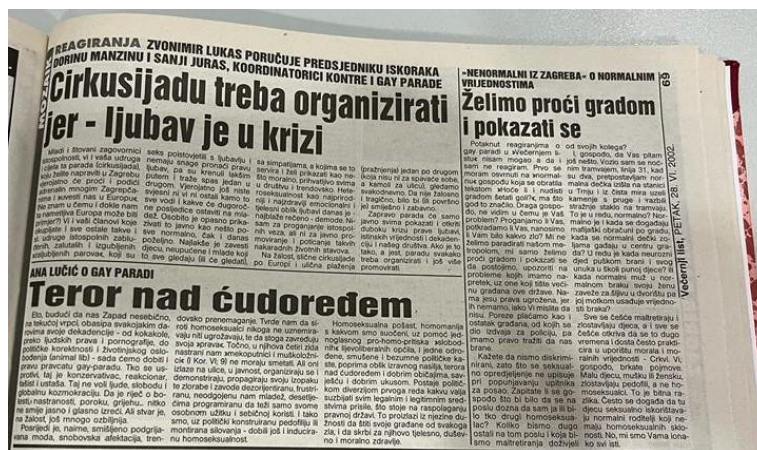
REAGIRANJA ZVONIMIR LUKAS PORUČUJE PREDSJEDNIKU ISKORAKA DORINU MANZINU I SANJI JURAS, KOORDINATORICI KONTRE I GAY PARADE

Cirkusijadu treba organizirati jer - ljubav je u krizi

Mladi i štovani zagovornici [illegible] stopolnosti, vi i vaša udruga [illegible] gay parade u Zagrebu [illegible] želite naprviti u Zagrebu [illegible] protiv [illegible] u Zagrebu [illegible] pročitani su su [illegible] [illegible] Zagrebačkoj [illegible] gnjev i kevsti nas u Europu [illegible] zbog i kevsti nas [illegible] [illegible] Gay parada je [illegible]

sebe poistovjetili s ljubavlju i nemaju snage pronaći pravu ljubav, pa su krenuli lakšim putem i traže spas jedan u drugom. Vjerojatno još niste spoznali ni vi ni ostali kamo to sve vodi i kakve će dugoročne posljedice ostaviti na mladež. Osobito je opasno prikazati to javno kao nešto posve normalno, čak i danas poželjno. Najlakše je zavesti djecu, neupućene i mlade koji to sve gledaju (ili će gledati)

sa simpatijama, a kojima se to servira i želi prikazati kao nešto moralno, prihvatljivo svima u društvu i trendovsko. Heteroseksualnost kao najprirodniji i najzdraviji emocionalni i tjelesni oblik ljubavi danas je najblaže rečeno - demode. Nisam za progonjenje istospolnih, niti mislim da ih treba tjelesno ili na bilo koji način povrijediti i poticanje takvih nakaradnih životnih stavova.
Na žalost, slične cirkusijade po Europi i ulična paljenja

(prežrenja) jedan po drugom kojoj nisu ni za sjekiru, a kamoli za ulicu, gledanje svakodnevno. Da nije žalosno i tragično, bilo bi šli povrtno jel smiješno i zabavno.
Zapravo parada će samo javno svima pokazati i otkriti duboku krizu prave ljubavi, istinskih vrijednosti i dekadenciju i našeg društva. Ako je to tako, a jest, paradu svakako treba organizirati i još više promovirati

»NENORMALNI IZ ZAGREBA« O NORMALNIM VRIJEDNOSTIMA

Želimo proći gradom i pokazati se

Potaknut reagiranjem o gay paradi u Večernjem listu nisam mogao a da i sam ne reagiram. Prvo se moram osvrnuti na »normalnog« gospodu koja se obratila tekstom »Hoće li i nudisti gradom šetati goli?«, na to što god to značilo. Draga gospođo, ne vidim u čemu je Vaš problem? Progonjamo li Vas, potkradamo li Vas, nanosimo li Vam bilo kakvo zlo? Mi ne želimo paradirati našom metropolom, mi samo želimo proći gradom i pokazati se da postojimo, upozoriti na probleme koje imamo na pretek, uz one koji tište većinu građana ove države. Naima jesu prava ugrožena, jer ih nemamo, iako Vi mislite da nisu. Poreze plaćamo kao i ostatak građana, od kojih se dio izdvaja za policiju, pa imamo pravo tražiti da nas brani.
Kažete da nismo diskriminirani, zato što se seksualno opredjeljenje ne upisuje pri popunjavanju upitnika za posao. Zapitate li se opravdano što bi bilo da se na poslu dozna da sam ja lezbijka ili gay kolega? Za koliko bismo dugo ostali na tom poslu i koja bi se maltretiranja doživjeli

od svojih kolega?
I gospodo, da Vas pitam još nešto. Vozio sam se nočnim tramvajem, linija 31, kad su dva, pretpostavljam normalna dečka izišla na stanici u Trnju i iz čista mira ušli kamenje u pruge i razbili stražnje staklo na tramvaju. To je u redu, normalno? Normalno je i kada se dogovorno mafijaški obračunati po gradu, kada se normalni dečki zajama gađaju u centru grada? U redu je kada meurazni djed puškom brani i svog unuka u školi punoj djece? Bi kada normalni muž u normalnom braku svoju ženu zavede za šljivu u dvorištu pa joj motkom usađuje vrijednosti braka?
Sve se češće maltretiraju i zlostavljaju djeca, a i sve se češće otkriva da se to dugo vremena i dosta često prakticira u upotritu morala i moralnih vrijednosti - Crkvi. Vi, gospodo, brkate pojmove. Malu djecu muškarci i ženski zlostavljaju pedofili, a ne homoseksualci. To je bitna razlika. Često se događa da tu djecu seksualno iskorištavaju normalni roditelji koji nemaju homoseksualnih sklonosti. No, mi smo Vama ionako svi isti.

69
Večernji list, PETAK, 28. VI. 2002.

ANA LUČIĆ O GAY PARADI

Teror nad ćudoređem

Eto, budući da nas Zapad nesebično, na tekućoj vrpci obasipa svakojakim dajalima svoje dekadencije - od kokaina, preko ljudskih prava i pornografije, do političke korektnosti i životinjskog oslobođenja (animal lib) - sada ćemo dobiti i pravu pravcatu gay-paradu. Tko se usprotivi, taj je konzervativac, reakcionar, fašist i ustaša. Taj ne voli ljude, slobodu i globalnu komunikaciju. Da je riječ o bestiji nastranosti, poroku, grijehu, nitko ne smije jasno i glasno izreći. Ali stvar je, na žalost, još mnogo ozbiljnija.
Posriedi je, naime, smišljeno podgrijavana moda, snobovska afektacija, tren-

dovsko prenemaganje. Tvrde nam da stroti homoseksualci nikoga ne uznemiravaju niti ugrožavaju, te da stoga zavređuju svoja prava. Točno, u njihovo tiheo pod nastrani nam anekdotički i mušikoloznice iz Kor. VI. 9 ne moraju smetati. Ali ovi izlaze na ulice, u javnost, organiziraju se i demonstriraju, propagiraju svoju izopačenost, zbrake i zavode dezorijentirano, frustriranu, neodgojenu nam mladež, desetljećima programiranu da ne treba imati osobnom užitku i sebičnoj korisli. I tako smo, uz političku konstruiranu pedofiliju (i montiranu silovanja - dobili još i indiciranu homoseksualnost.

Homoseksualna pošast, homomanija s kakvom smo suočeni, uz pomoć ideologijsnog pro-homo-prijtelja svjetskog nalira liberalističkih općila, i jedne određene, smušene i bezumne političke kaste, poprima oblik izravnog nasilja, terora nad ćudoređem i dobrim običajima, savješću i dobrim ukusom. Postaje političkom diverzijom prvoga reda kakvu valja suzbijati svim legalnim i legitimnim sredstvima prisile. Što više na raspolaganju tolerancija ispoljavati u svijet. Ni-zim i te kako ne utječe na bezrije u globalne, da i sk skrbi za njihovo tjelesno, duševno i moralno zdravlje.